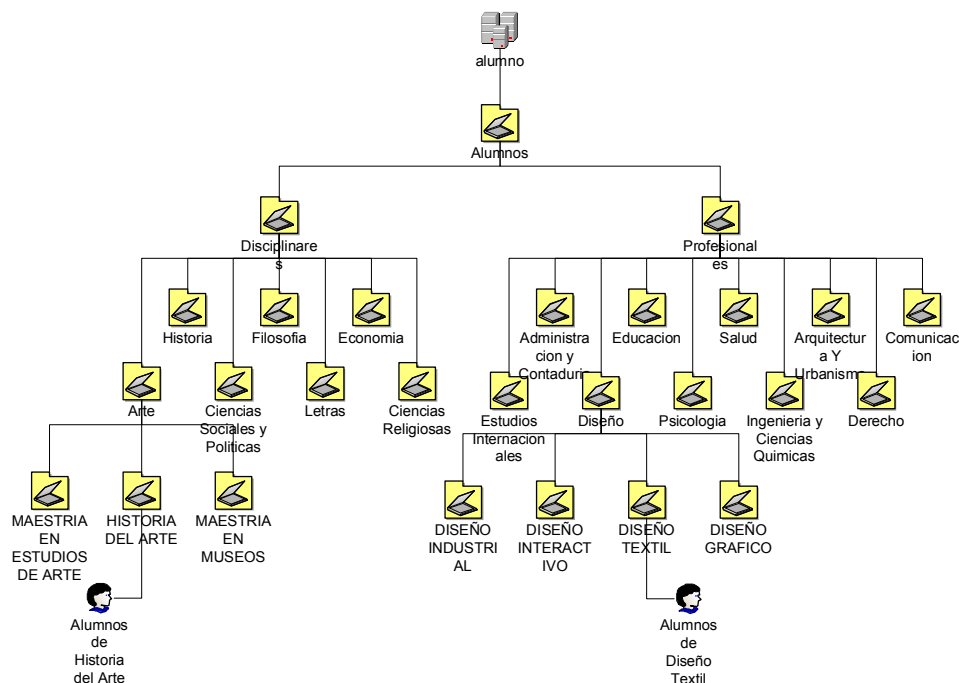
alumno

Alumnos

Disciplinares

Profesionales

Historia

Filosofia

Economia

Arte

Ciencias Sociales y Politicas

Letras

Ciencias Religiosas

MAESTRIA EN ESTUDIOS DE ARTE

HISTORIA DEL ARTE

MAESTRIA EN MUSEOS

Alumnos de Historia del Arte

Administracion y Contaduria

Educacion

Salud

Arquitectura Y Urbanismo

Comunicacion

Estudios Internacionales

Diseño

Psicologia

Ingenieria y Ciencias Quimicas

Derecho

DISEÑO INDUSTRIAL

DISEÑO INTERACTIVO

DISEÑO TEXTIL

DISEÑO GRAFICO

Alumnos de Diseño Textil